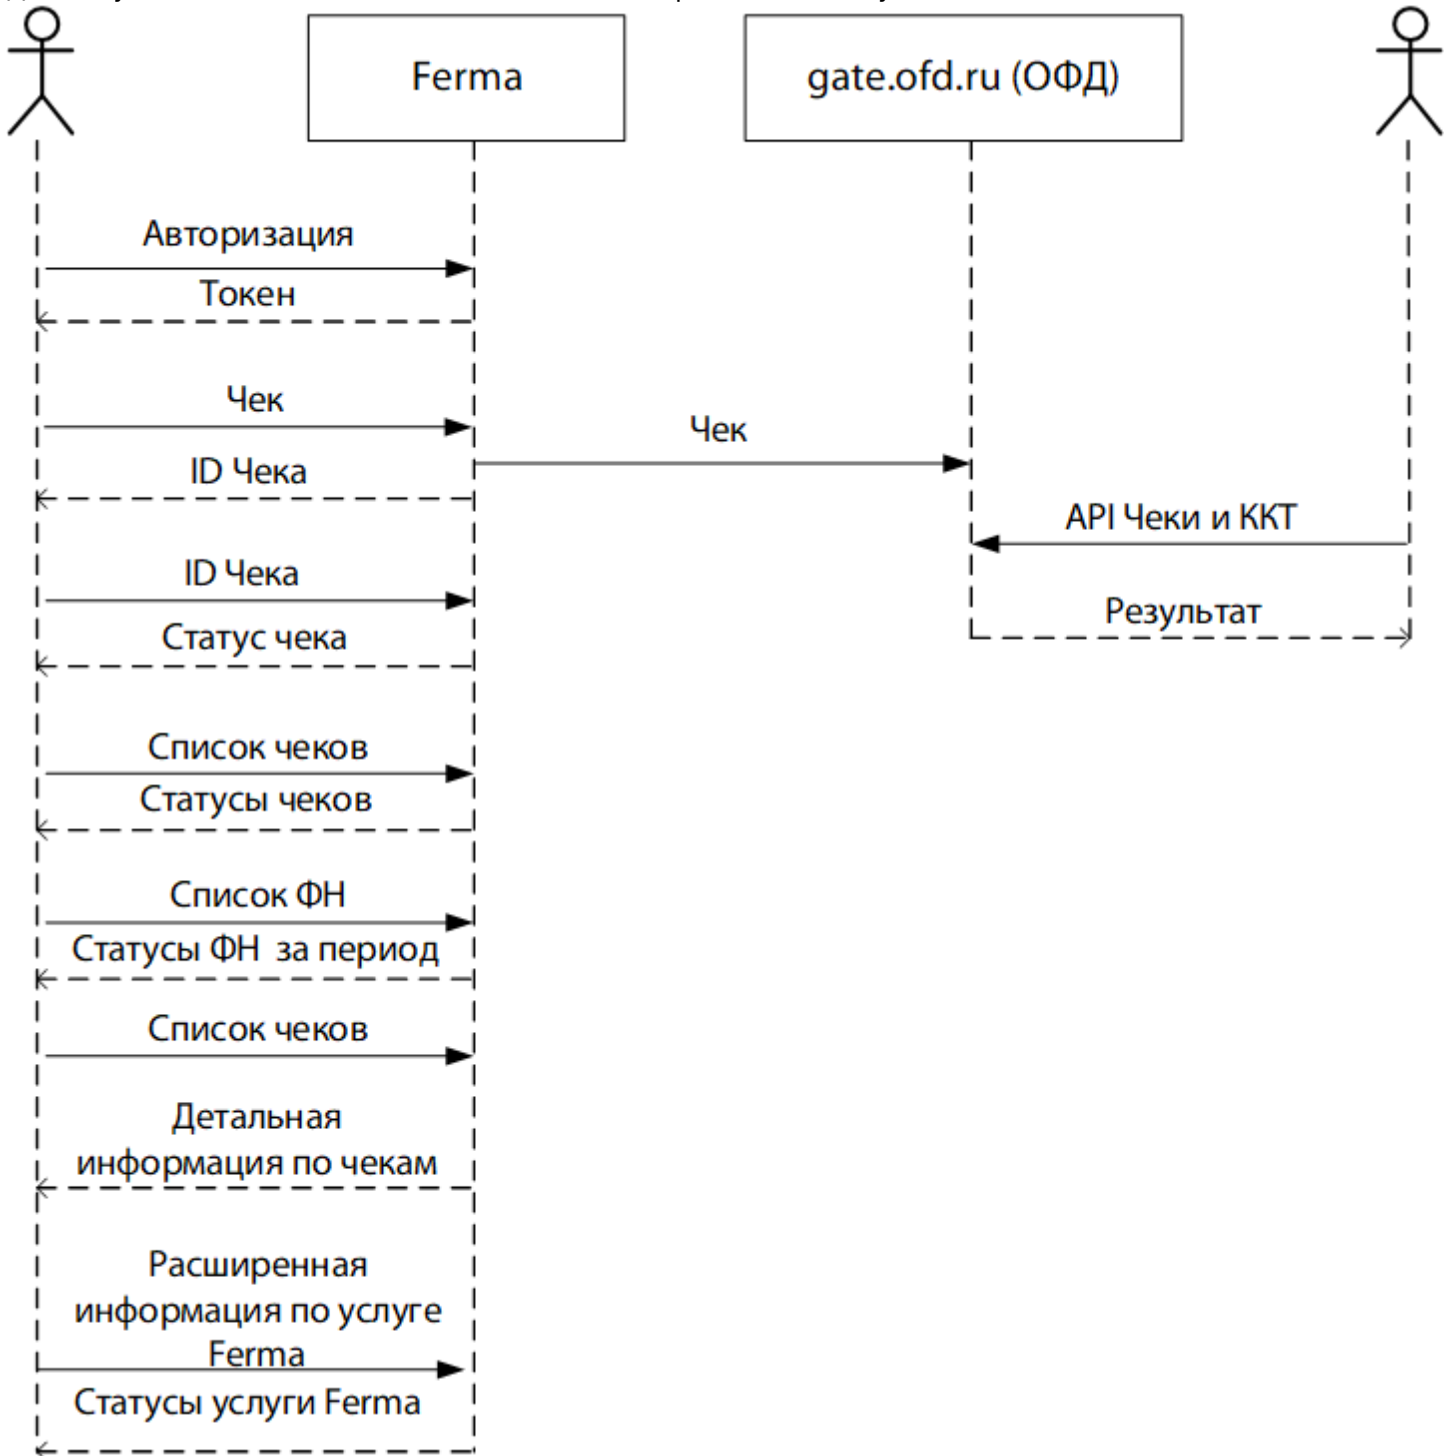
Ferma

gate.ofd.ru (ОФД)

Авторизация

Токен

Чек

Чек

ID Чека

API Чеки и ККТ

ID Чека

Результат

Статус чека

Список чеков

Статусы чеков

Список ФН

Статусы ФН за период

Список чеков

Детальная информация по чекам

Расширенная информация по услуге Ferma

Статусы услуги Ferma